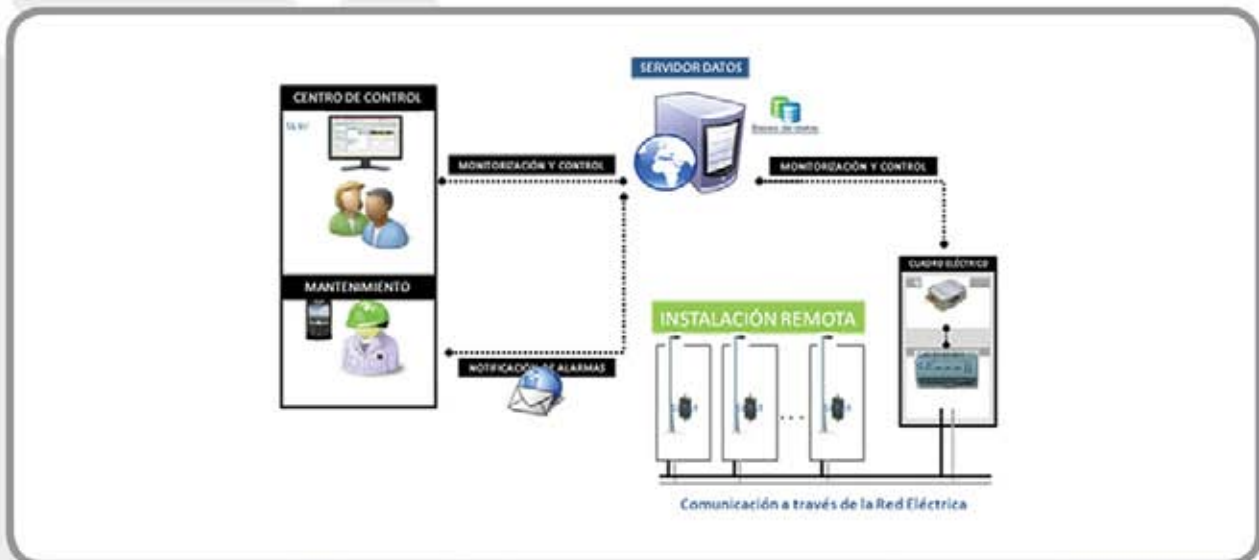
SERVIDOR DATOS

CENTRO DE CONTROL

SLV

Bases de datos

MONITORIZACIÓN Y CONTROL

MONITORIZACIÓN Y CONTROL

CUADRO ELÉCTRICO

MANTENIMIENTO

INSTALACIÓN REMOTA

NOTIFICACIÓN DE ALARMAS

Comunicación a través de la Red Eléctrica